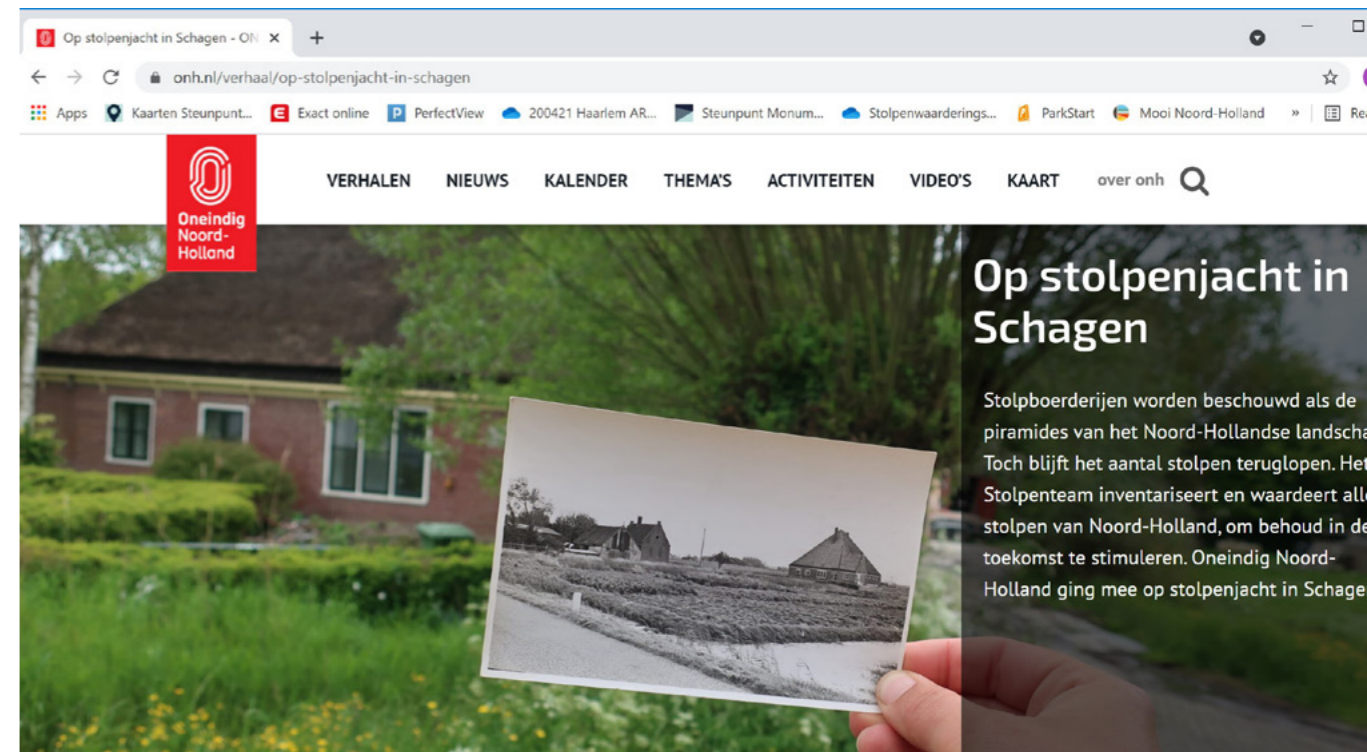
Op stolpenjacht in Schagen - ON ×
+

onh.nl/verhaal/op-stolpenjacht-in-schagen

Apps Kaarten Steunpunt... Exact online PerfectView 200421 Haarlem AR... Steunpunt Monum... Stolpenwaarderings... ParkStart Mooi Noord-Holland » Re

Oneindig Noord-Holland

VERHALEN NIEUWS KALENDER THEMA'S ACTIVITEITEN VIDEO'S KAART over onh

Op stolpenjacht in Schagen

Stolpboerderijen worden beschouwd als de piramides van het Noord-Hollandse landscha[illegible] Toch blijft het aantal stolpen teruglopen. Het Stolpenteam inventariseert en waardeert all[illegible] stolpen van Noord-Holland, om behoud in de toekomst te stimuleren. Oneindig Noord-Holland ging mee op stolpenjacht in Schage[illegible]